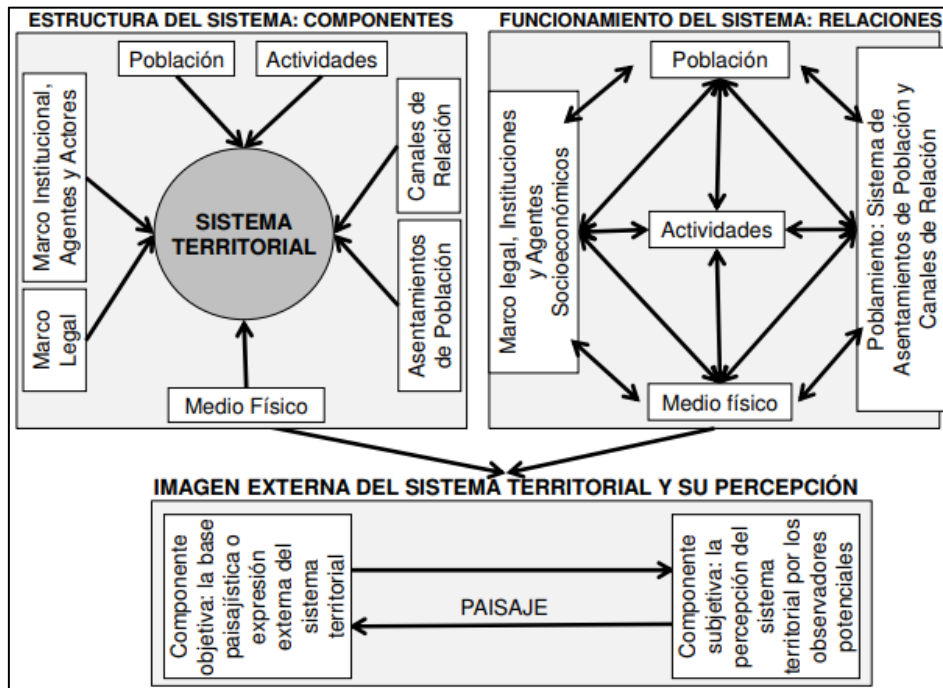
ESTRUCTURA DEL SISTEMA: COMPONENTES

Población

Actividades

Marco Institucional, Agentes y Actores

Canales de Relación

SISTEMA TERRITORIAL

Asentamientos de Población

Marco Legal

Medio Físico

FUNCIONAMIENTO DEL SISTEMA: RELACIONES

Población

Marco legal, Instituciones y Agentes Socioeconómicos

Actividades

Poblamiento: Sistema de Asentamientos de Población y Canales de Relación

Medio físico

IMAGEN EXTERNA DEL SISTEMA TERRITORIAL Y SU PERCEPCIÓN

Componente objetiva: la base paisajística o expresión externa del sistema territorial

PAISAJE

Componente subjetiva: la percepción del sistema territorial por los observadores potenciales